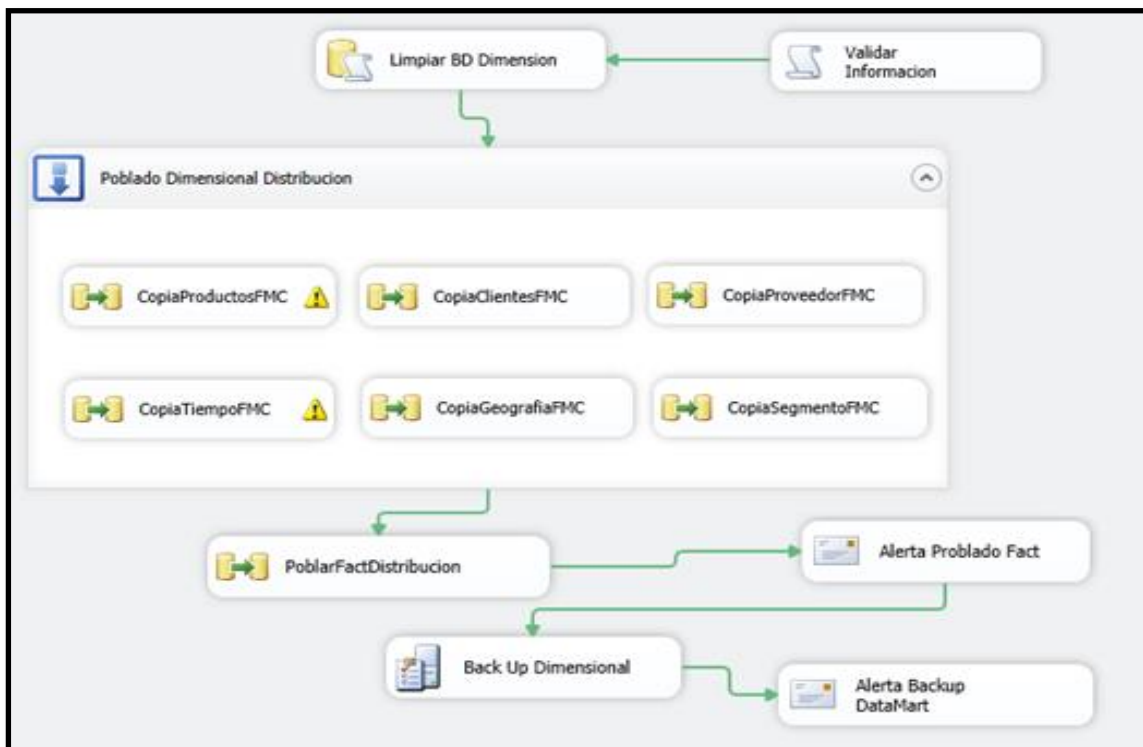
Limpiar BD Dimension

Validar Informacion

Poblado Dimensional Distribucion

CopiaProductosFMC

CopiaClientesFMC

CopiaProveedorFMC

CopiaTiempoFMC

CopiaGeografiaFMC

CopiaSegmentoFMC

PoblarFactDistribucion

Alerta Problado Fact

Back Up Dimensional

Alerta Backup DataMart